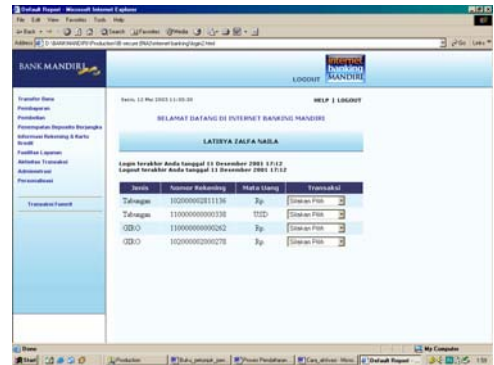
Default Report - Microsoft Internet Explorer

File Edit View Favorites Tools Help

Back Search Favorites Media

Address D:\BANKMANDIRI\Production\IB-secure\INA\internet banking\login2.html

Go Links

BANK MANDIRI

internet banking MANDIRI

LOGOUT

Transfer Dana
Pembayaran
Pembelian
Penempatan Deposito Berjangka
Informasi Rekening & Kartu Kredit
Fasilitas Layanan
Aktivitas Transaksi
Administrasi
Personalisasi

Transaksi Favorit

Senin, 12 Mei 2003 11:30:30

HELP | LOGOUT

SELAMAT DATANG DI INTERNET BANKING MANDIRI

LATIFYA ZALFA NAILA

Login terakhir Anda tanggal 11 Desember 2001 17:12
Logout terakhir Anda tanggal 11 Desember 2001 17:12

| Jenis | Nomor Rekening | Mata Uang | Transaksi |
|---|---|---|---|
| Tabungan | 102000002811136 | Rp. | Silahkan Pilih |
| Tabungan | 110000000000338 | USD | Silahkan Pilih |
| GIRO | 110000000000262 | Rp. | Silahkan Pilih |
| GIRO | 102000002000278 | Rp. | Silahkan Pilih |

Done

My Computer

Start Production Buku_petunjuk_pen... Proses Pendaftaran... Cara_aktivasi - Micro... Default Report - ... 1:59